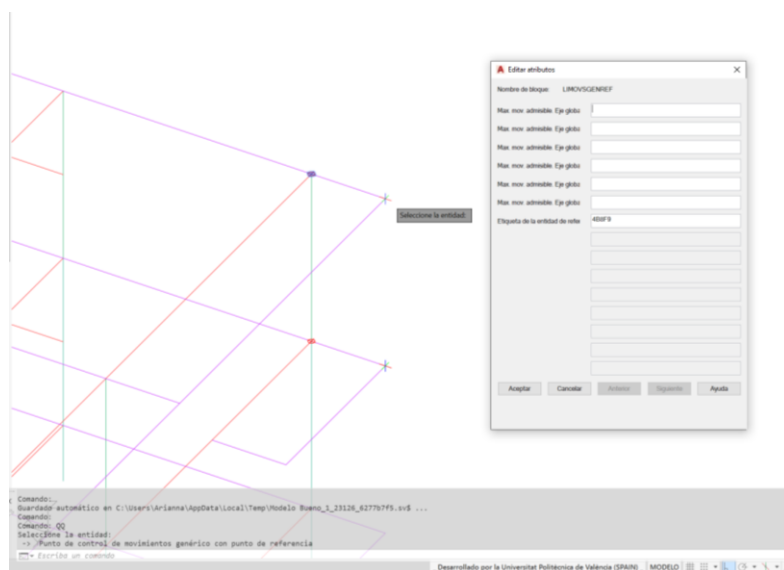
Editar atributos

Nombre de bloque: LIMOVSGENREF

Max. mov. admisible. Eje globo

Max. mov. admisible. Eje globo

Max. mov. admisible. Eje globo

Max. mov. admisible. Eje globo

Max. mov. admisible. Eje globo

Max. mov. admisible. Eje globo

Etiqueta de la entidad de refer: 4B6F8

Aceptar Cancelar Anterior Siguiente Ayuda

Seleccione la entidad:

Comando:_
Guardado automático en C:\Users\Arianna\AppData\Local\Temp\Modelo Bueno_1_23126_6277b7f5.sv$ ...
Comando:
Comando: QQ
Seleccione la entidad:
-> Punto de control de movimientos genérico con punto de referencia
Escriba un comando

Desarrollado por la Universitat Politècnica de València (SPAIN) MODELO